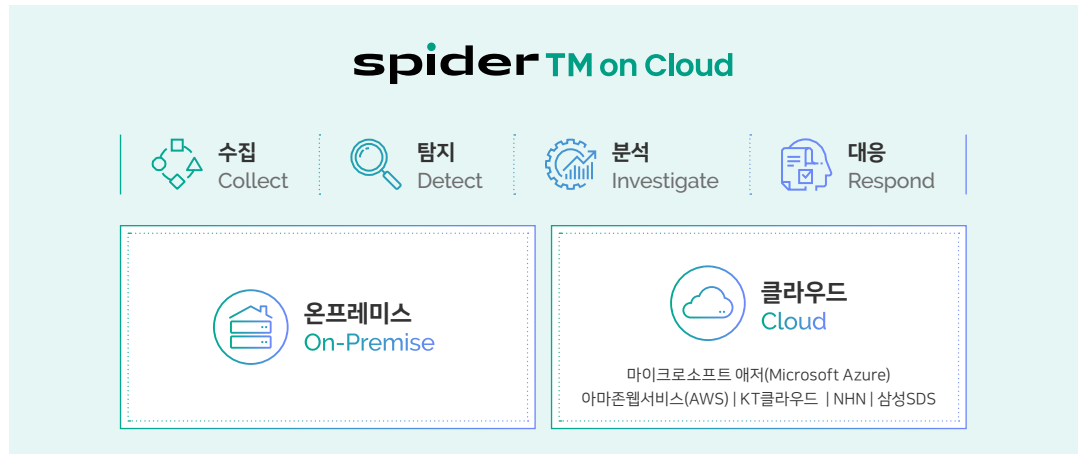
spider TM on Cloud

수집
Collect

탐지
Detect

분석
Investigate

대응
Respond

온프레미스
On-Premise

클라우드
Cloud

마이크로소프트 애저(Microsoft Azure)
아마존웹서비스(AWS) | KT클라우드 | NHN | 삼성SDS